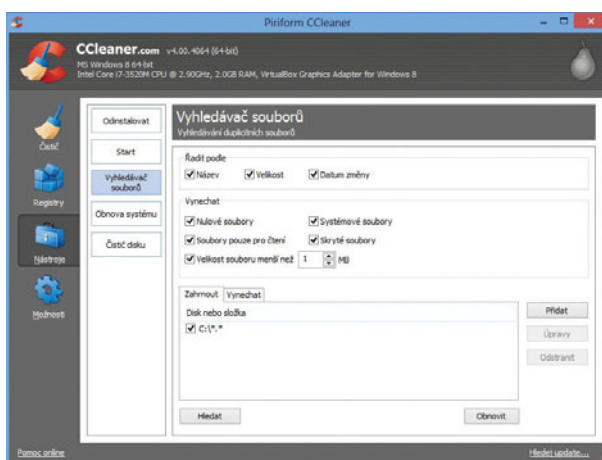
Piriform CCleaner

CCleaner.com v4.00.4064 (64-bit)
MS Windows 8 64-bit
Intel Core i7-3520M CPU @ 2.90GHz, 2.0GB RAM, VirtualBox Graphics Adapter for Windows 8

Čistič
Registry
Nástroje
Možnosti

Odinstalovat
Start
Vyhledávač souborů
Obnova systému
Čistič disku

Vyhledávač souborů
Vyhledávání duplicitních souborů

Řadit podle
Název
Velikost
Datum změny

Vynechat
Nulové soubory
Systémové soubory
Soubory pouze pro čtení
Skryté soubory
Velikost souboru menší než 1 MB

Zahrnout
Vynechat

Disk nebo složka
C:\*.*

Přidat
Úpravy
Odstranit

Hledat
Obnovit

Pomoc online
Hledat update...